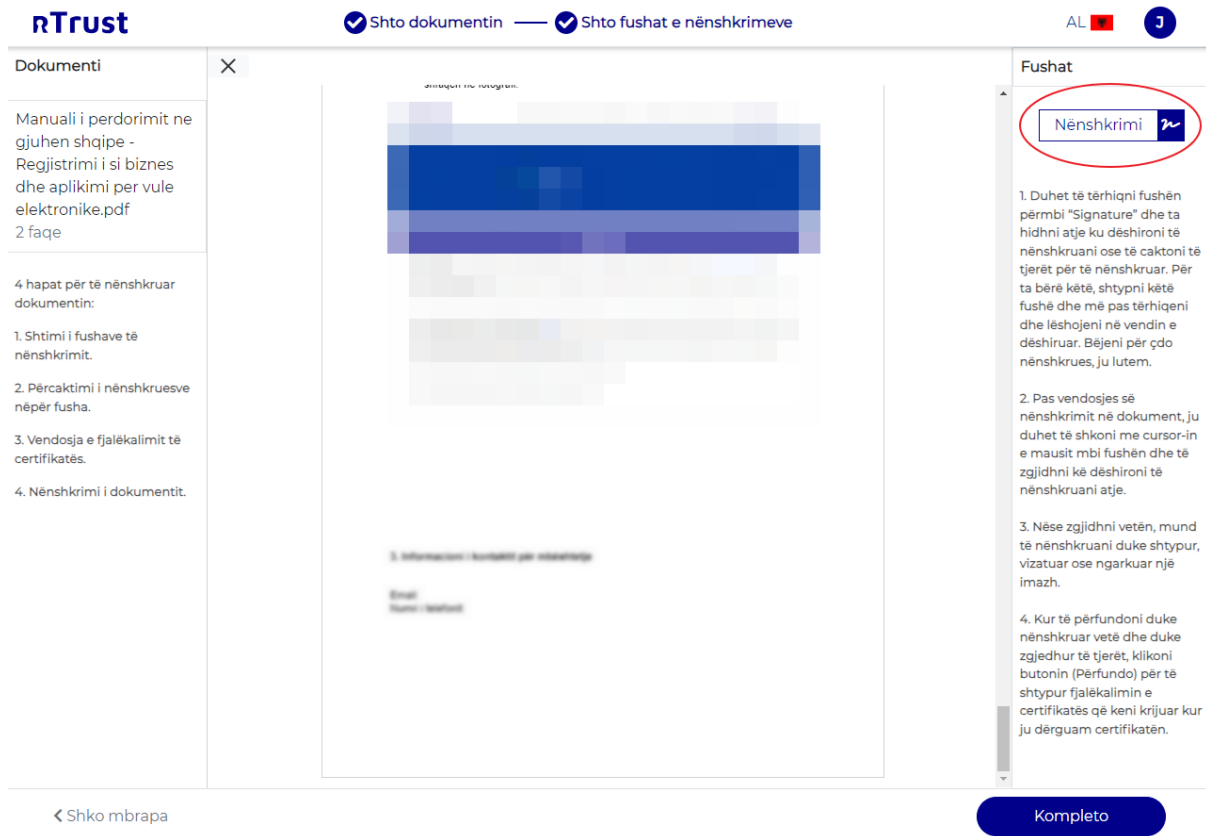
rTrust

Shto dokumentin — Shto fushat e nënshkrimeve

AL

J

Dokumenti

Manuali i perdorimit ne gjuhen shqipe - Regjistrimi i si biznes dhe aplikimi per vule elektronike.pdf
2 faqe

4 hapat për të nënshkruar dokumentin:

1. Shtimi i fushave të nënshkrimit.

2. Përcaktimi i nënshkruesve nëpër fusha.

3. Vendosja e fjalëkalimit të certifikatës.

4. Nënshkrimi i dokumentit.

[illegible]

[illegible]

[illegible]

Fushat

Nënshkrimi

1. Duhet të tërhiqni fushën përmbi “Signature” dhe ta hidhni atje ku dëshironi të nënshkruani ose të caktoni të tjerët për të nënshkruar. Për ta bërë këtë, shtypni këtë fushë dhe më pas tërhiqeni dhe lëshojeni në vendin e dëshiruar. Bëjeni për çdo nënshkrues, ju lutem.

2. Pas vendosjes së nënshkrimit në dokument, ju duhet të shkoni me cursor-in e mausit mbi fushën dhe të zgjidhni kë dëshironi të nënshkruani atje.

3. Nëse zgjidhni vetën, mund të nënshkruani duke shtypur, vizatuar ose ngarkuar një imazh.

4. Kur të përfundoni duke nënshkruar vetë dhe duke zgjedhur të tjerët, klikoni butonin (Përfundo) për të shtypur fjalëkalimin e certifikatës që keni krijuar kur ju dërguam certifikatën.

Shko mbrapa

Kompleto